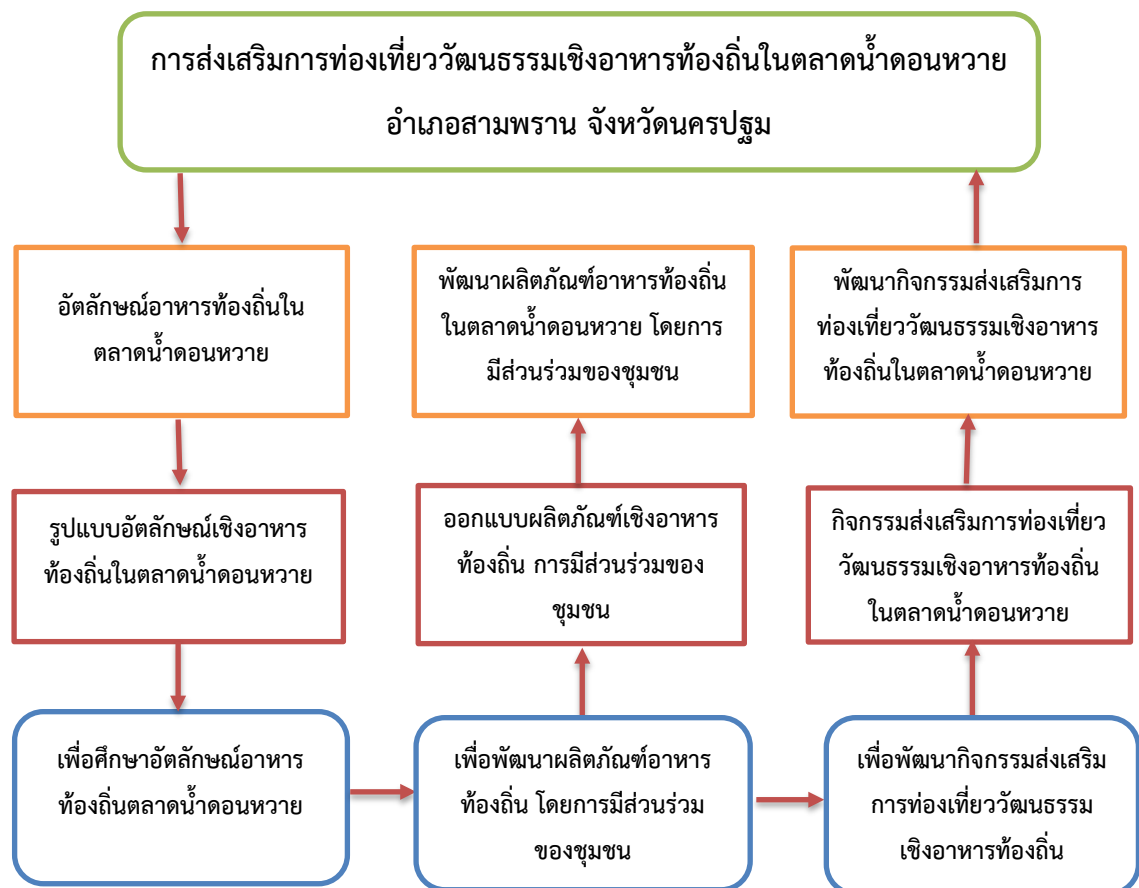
การส่งเสริมการท่องเที่ยววัฒนธรรมเชิงอาหารท้องถิ่นในตลาดน้ำดอนหวาย อำเภอสามพราน จังหวัดนครปฐม

อัตลักษณ์อาหารท้องถิ่นในตลาดน้ำดอนหวาย

รูปแบบอัตลักษณ์เชิงอาหารท้องถิ่นในตลาดน้ำดอนหวาย

เพื่อศึกษาอัตลักษณ์อาหารท้องถิ่นตลาดน้ำดอนหวาย

พัฒนาผลิตภัณฑ์อาหารท้องถิ่นในตลาดน้ำดอนหวาย โดยการมีส่วนร่วมของชุมชน

ออกแบบผลิตภัณฑ์เชิงอาหารท้องถิ่น การมีส่วนร่วมของชุมชน

เพื่อพัฒนาผลิตภัณฑ์อาหารท้องถิ่น โดยการมีส่วนร่วมของชุมชน

พัฒนากิจกรรมส่งเสริมการท่องเที่ยววัฒนธรรมเชิงอาหารท้องถิ่นในตลาดน้ำดอนหวาย

กิจกรรมส่งเสริมการท่องเที่ยววัฒนธรรมเชิงอาหารท้องถิ่นในตลาดน้ำดอนหวาย

เพื่อพัฒนากิจกรรมส่งเสริมการท่องเที่ยววัฒนธรรมเชิงอาหารท้องถิ่น